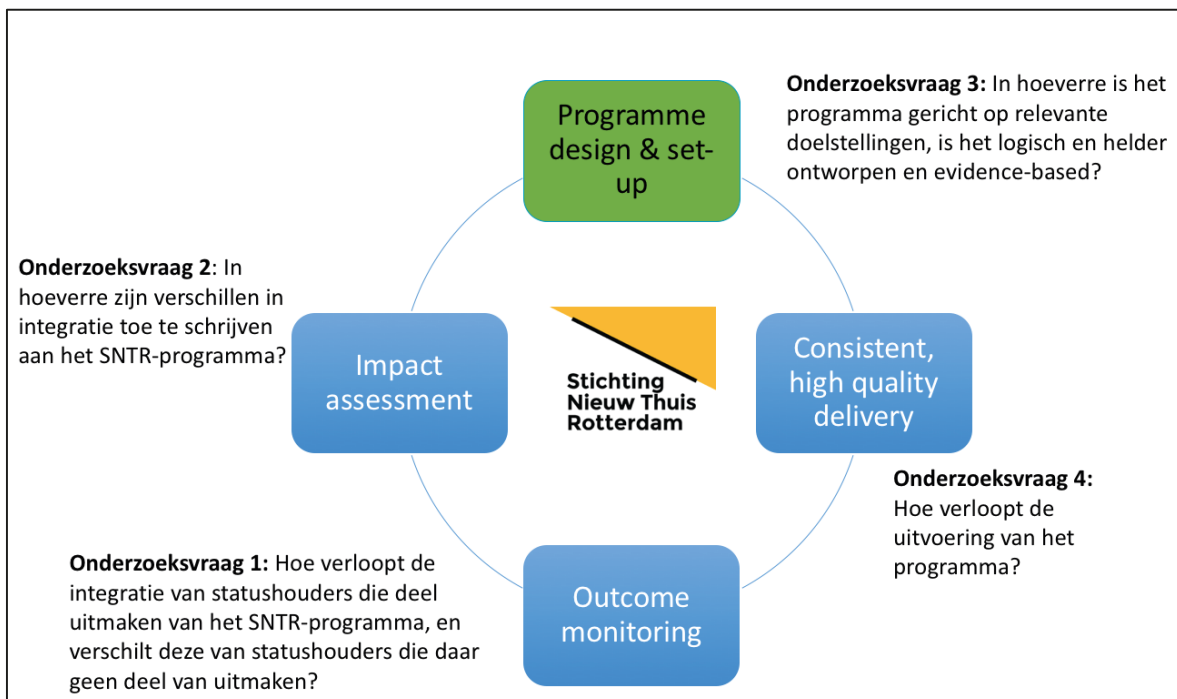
Programme design & set-up

**Onderzoeksvraag 3:** In hoeverre is het programma gericht op relevante doelstellingen, is het logisch en helder ontworpen en evidence-based?

**Onderzoeksvraag 2**: In hoeverre zijn verschillen in integratie toe te schrijven aan het SNTR-programma?

Impact assessment

Stichting Nieuw Thuis Rotterdam

Consistent, high quality delivery

**Onderzoeksvraag 4:** Hoe verloopt de uitvoering van het programma?

**Onderzoeksvraag 1:** Hoe verloopt de integratie van statushouders die deel uitmaken van het SNTR-programma, en verschilt deze van statushouders die daar geen deel van uitmaken?

Outcome monitoring